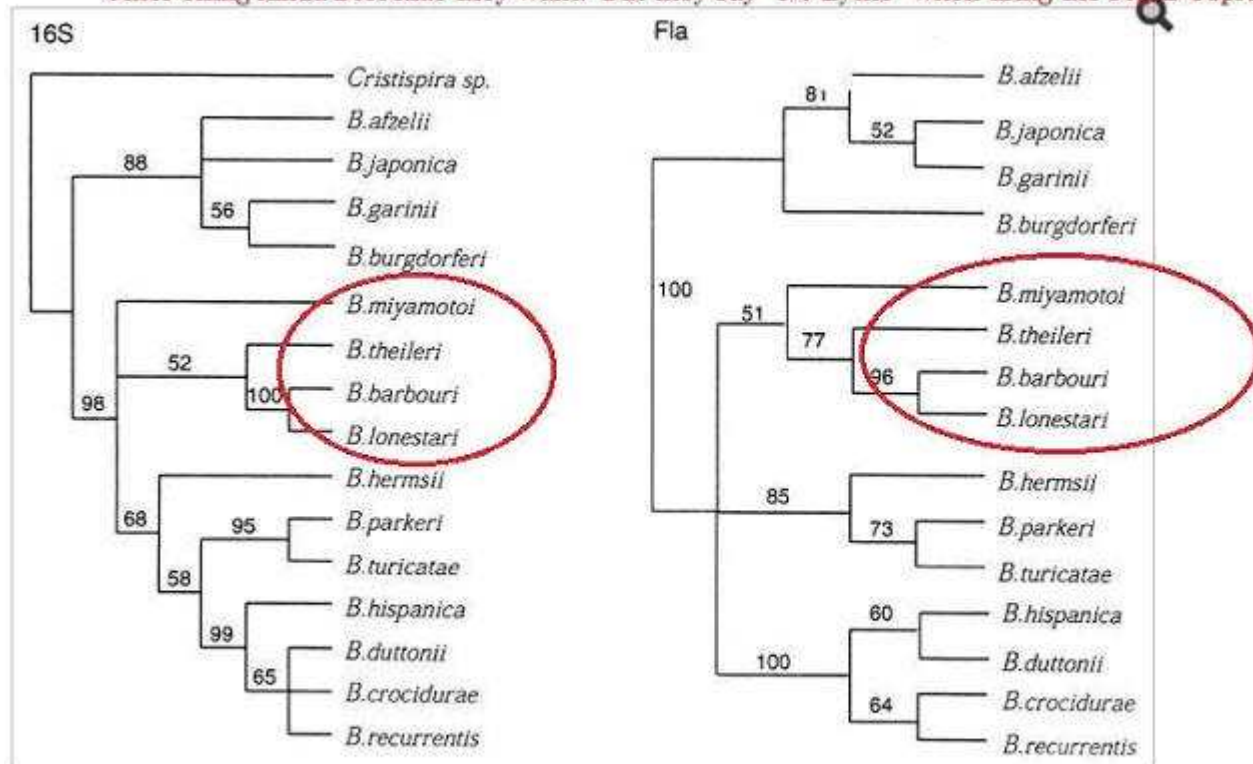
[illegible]

16S

Cristispira sp.
B.afzelii
B.japonica
B.garinii
B.burgdorferi
B.miyamotoi
B.theileri
B.barbouri
B.lonestari
B.hermsii
B.parkeri
B.turicatae
B.hispanica
B.duttonii
B.crocidurae
B.recurrentis

88
56
52
100
96
68
95
58
99
65

Fla

B.afzelii
B.japonica
B.garinii
B.burgdorferi
B.miyamotoi
B.theileri
B.barbouri
B.lonestari
B.hermsii
B.parkeri
B.turicatae
B.hispanica
B.duttonii
B.crocidurae
B.recurrentis

81
52
100
51
77
96
85
73
60
100
64